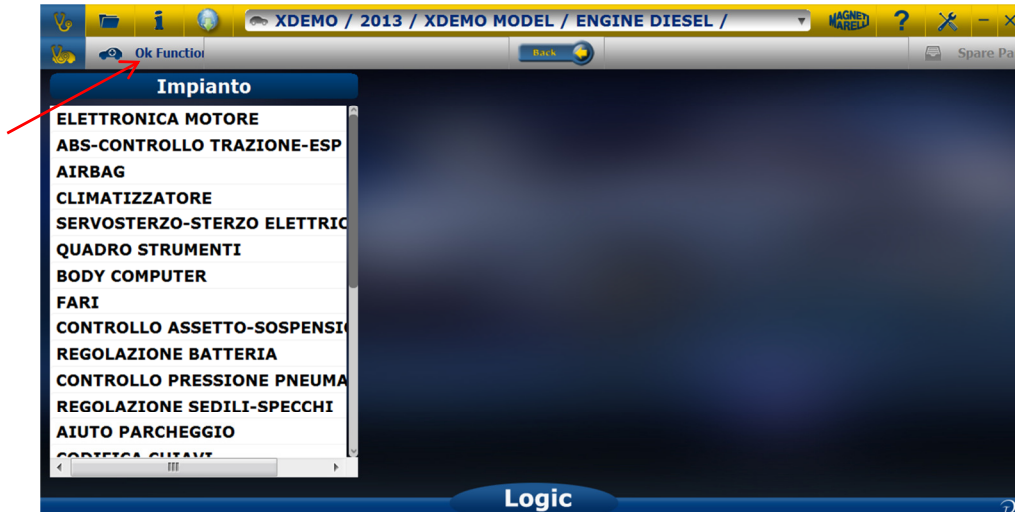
XDEMO / 2013 / XDEMO MODEL / ENGINE DIESEL /

MAGNETI MARELLI

?

Ok Functio

Back

Spare Pa

Impianto

ELETTRONICA MOTORE
ABS-CONTROLLO TRAZIONE-ESP
AIRBAG
CLIMATIZZATORE
SERVOSTERZO-STERZO ELETTRIC
QUADRO STRUMENTI
BODY COMPUTER
FARI
CONTROLLO ASSETTO-SOSPENSI
REGOLAZIONE BATTERIA
CONTROLLO PRESSIONE PNEUMA
REGOLAZIONE SEDILI-SPECCHI
AIUTO PARCHEGGIO
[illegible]

Logic